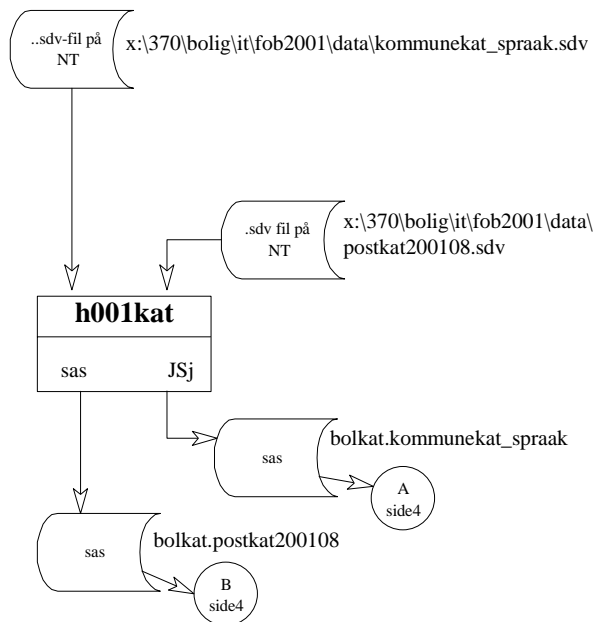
..sdv-fil på NT

x:\370\bolig\it\fob2001\data\kommunekat_spraak.sdv

.sdv fil på NT

x:\370\bolig\it\fob2001\data\postkat200108.sdv

h001kat

sas

JSj

sas

bolkat.kommunekat_spraak

A side4

sas

bolkat.postkat200108

B side4